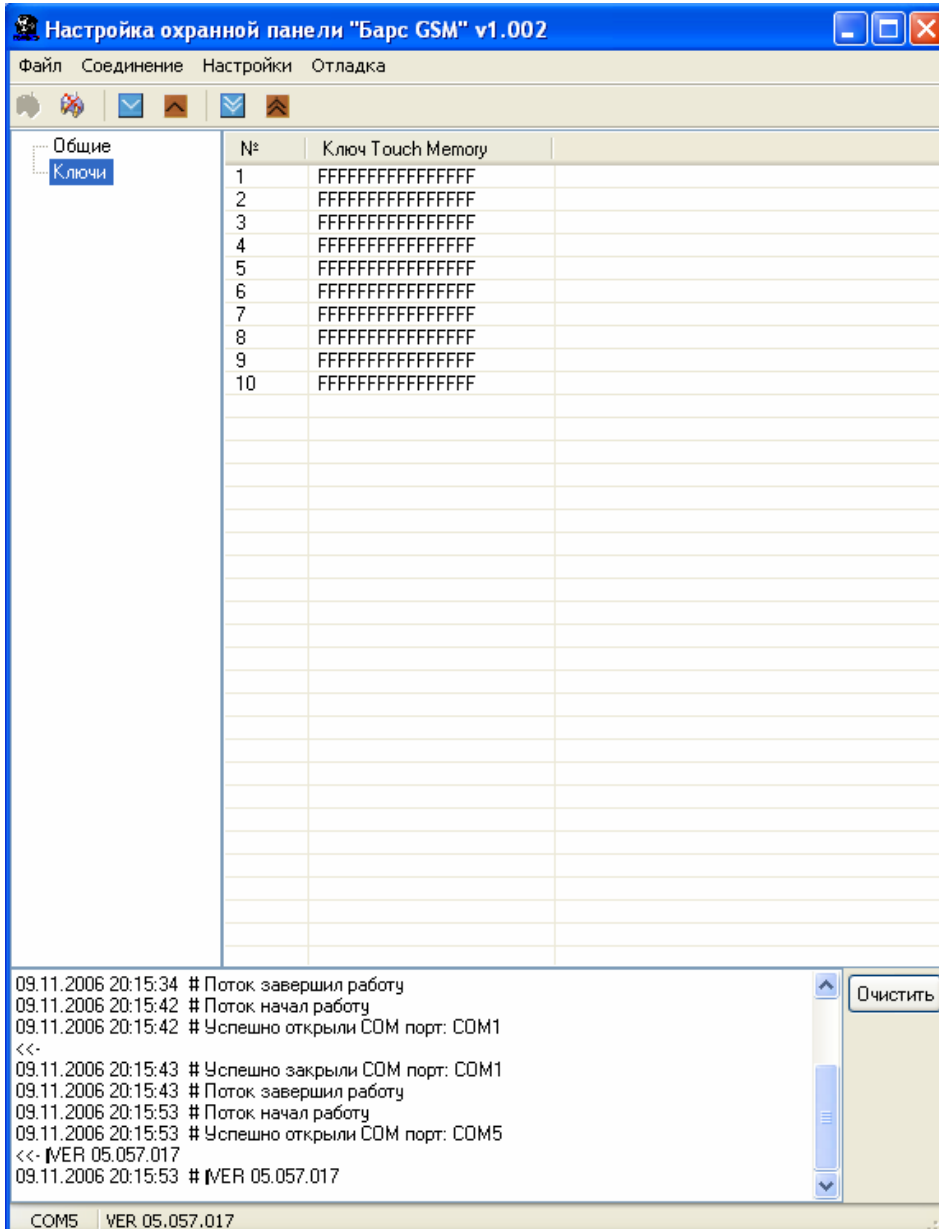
Настройка охранной панели "Барс GSM" v1.002

Файл Соединение Настройки Отладка

Общие
Ключи

| № | Ключ Touch Memory |
|---|---|
| 1 | FFFFFFFFFFFFFFFF |
| 2 | FFFFFFFFFFFFFFFF |
| 3 | FFFFFFFFFFFFFFFF |
| 4 | FFFFFFFFFFFFFFFF |
| 5 | FFFFFFFFFFFFFFFF |
| 6 | FFFFFFFFFFFFFFFF |
| 7 | FFFFFFFFFFFFFFFF |
| 8 | FFFFFFFFFFFFFFFF |
| 9 | FFFFFFFFFFFFFFFF |
| 10 | FFFFFFFFFFFFFFFF |

09.11.2006 20:15:34 # Поток завершил работу
09.11.2006 20:15:42 # Поток начал работу
09.11.2006 20:15:42 # Успешно открыли COM порт: COM1
<<-
09.11.2006 20:15:43 # Успешно закрыли COM порт: COM1
09.11.2006 20:15:43 # Поток завершил работу
09.11.2006 20:15:53 # Поток начал работу
09.11.2006 20:15:53 # Успешно открыли COM порт: COM5
<<- VER 05.057.017
09.11.2006 20:15:53 # VER 05.057.017

Очистить

COM5 VER 05.057.017